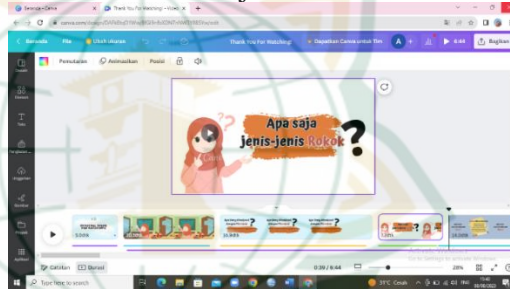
Beranda | File | Ubah ukuran | Thank You For Watching! | Dapatkan Canva untuk Tim | 6:44 | Bagikan

Pewarnaan | Animasikan | Posisi

Apa saja jenis-jenis Rokok ?

Catatan | Durasi | 0:39 / 6:44 | 28%

Go to Settings to activate Windows.

Type here to search | 31°C Cerah